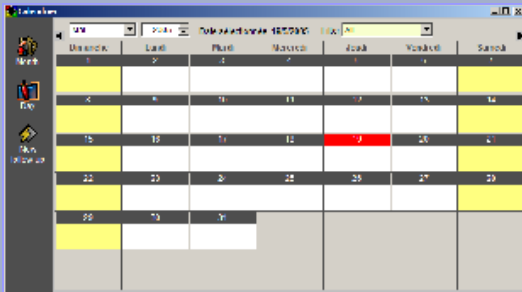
Calendrier

Mai | 2005 | Date sélectionnée: 19/5/2005 | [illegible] | All

Month

Day

New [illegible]

| Dimanche | Lundi | Mardi | Mercredi | Jeudi | Vendredi | Samedi |
|---|---|---|---|---|---|---|
| 1 | 2 | 3 | 4 | 5 | 6 | 7 |
| 8 | 9 | 10 | 11 | 12 | 13 | 14 |
| 15 | 16 | 17 | 18 | 19 | 20 | 21 |
| 22 | 23 | 24 | 25 | 26 | 27 | 28 |
| 29 | 30 | 31 | | | | |